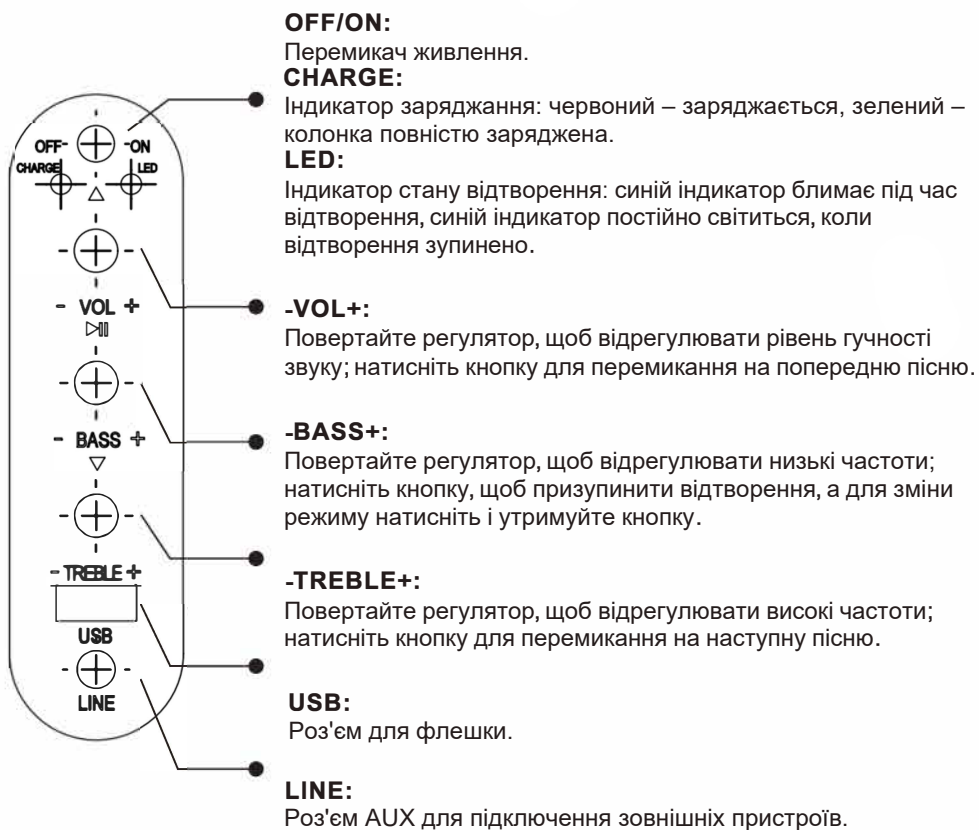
OFF- -ON
CHARGE LED
- VOL +
- BASS +
- TREBLE +
USB
LINE

OFF/ON:
Перемикач живлення.

CHARGE:
Індикатор заряджання: червоний – заряджається, зелений – колонка повністю заряджена.

LED:
Індикатор стану відтворення: синій індикатор блимає під час відтворення, синій індикатор постійно світиться, коли відтворення зупинено.

-VOL+:
Повертайте регулятор, щоб відрегулювати рівень гучності звуку; натисніть кнопку для перемикання на попередню пісню.

-BASS+:
Повертайте регулятор, щоб відрегулювати низькі частоти; натисніть кнопку, щоб призупинити відтворення, а для зміни режиму натисніть і утримуйте кнопку.

-TREBLE+:
Повертайте регулятор, щоб відрегулювати високі частоти; натисніть кнопку для перемикання на наступну пісню.

USB:
Роз'єм для флешки.

LINE:
Роз'єм AUX для підключення зовнішніх пристроїв.